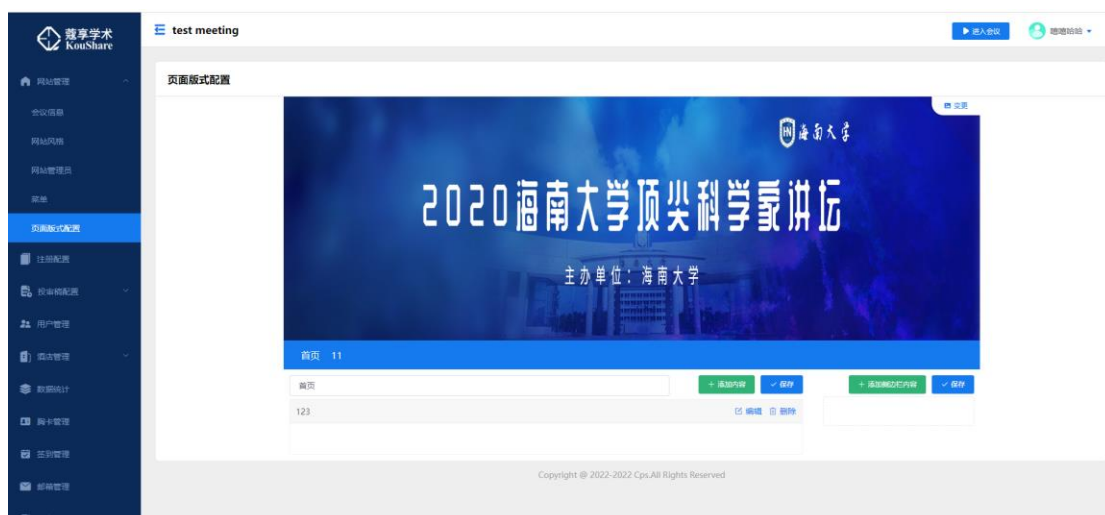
蔻享学术
KouShare

test meeting

▶ 进入会议
嘻嘻哈哈

网站管理
会议信息
网站风格
网站管理员
菜单
页面版式配置
注册配置
投审稿配置
用户管理
酒店管理
数据统计
胸卡管理
签到管理
邮箱管理

页面版式配置

变更

海南大学

2020海南大学顶尖科学家讲坛

主办单位：海南大学

首页 11

首页

+ 添加内容
✓ 保存
+ 添加侧边栏内容
✓ 保存

123
编辑 删除

Copyright @ 2022-2022 Cps.All Rights Reserved